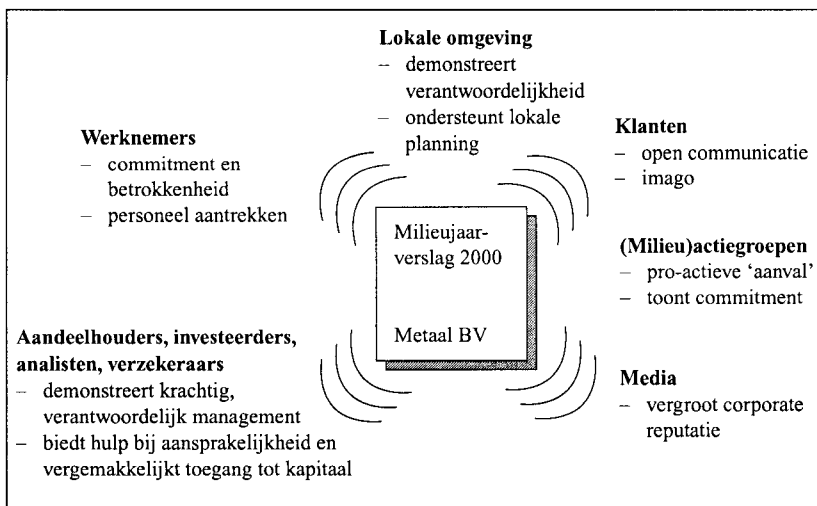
**Lokale omgeving**
– demonstreert verantwoordelijkheid
– ondersteunt lokale planning

**Werknemers**
– commitment en betrokkenheid
– personeel aantrekken

**Klanten**
– open communicatie
– imago

Milieujaarverslag 2000

Metaal BV

**(Milieu)actiegroepen**
– pro-actieve 'aanval'
– toont commitment

**Aandeelhouders, investeerders, analisten, verzekeraars**
– demonstreert krachtig, verantwoordelijk management
– biedt hulp bij aansprakelijkheid en vergemakkelijkt toegang tot kapitaal

**Media**
– vergroot corporate reputatie